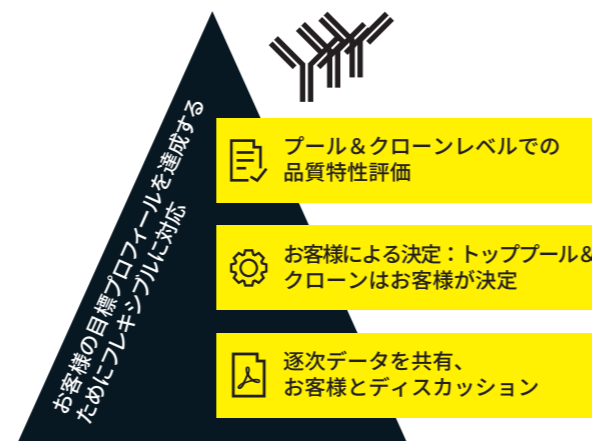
お客様の目標プロファイールを達成する
ためにフレキシブルに対応

プール＆クローンレベルでの
品質特性評価

お客様による決定：トッププール&
クローンはお客様が決定

逐次データを共有、
お客様とディスカッション